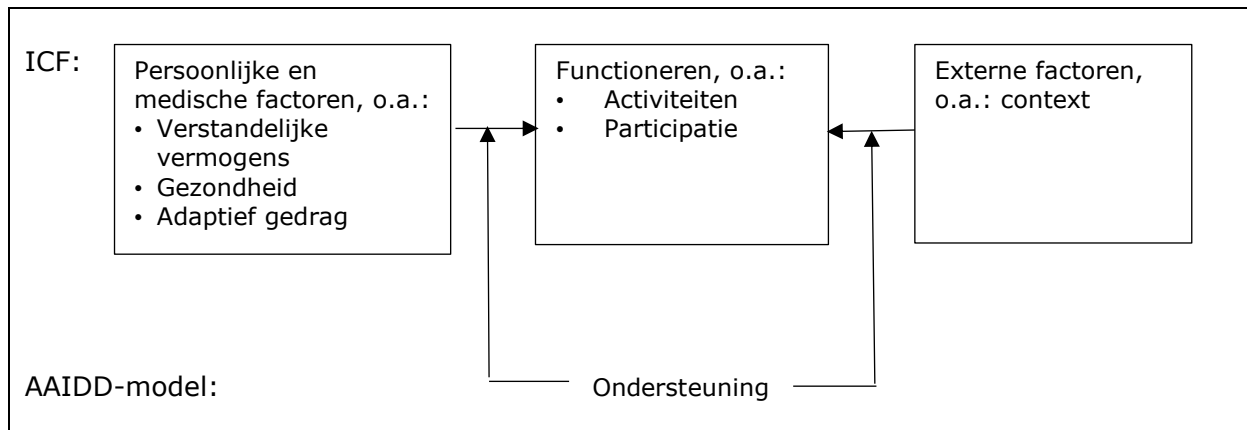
ICF:

Persoonlijke en medische factoren, o.a.:
• Verstandelijke vermogens
• Gezondheid
• Adaptief gedrag

Functioneren, o.a.:
• Activiteiten
• Participatie

Externe factoren, o.a.: context

AAIDD-model:

Ondersteuning